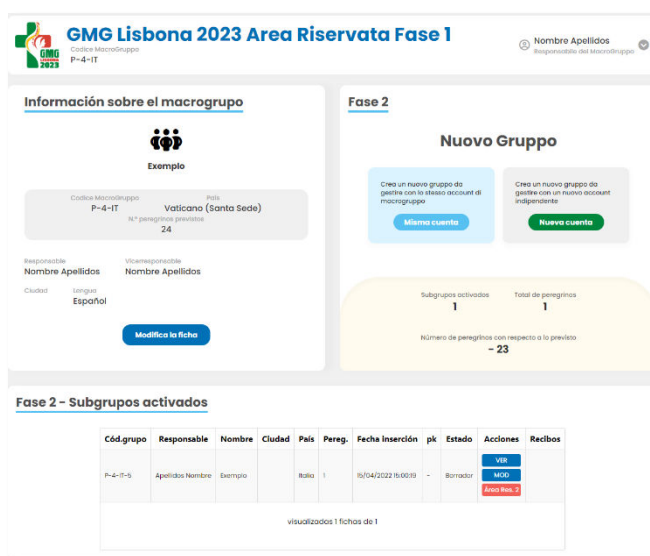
GMG LISBOA 2023

GMG Lisbona 2023 Area Riservata Fase 1
Codice MacroGruppo
P-4-IT

Nombre Apellidos
Responsabile del MacroGruppo

Información sobre el macrogrupo

Exemplo

Codice MacroGruppo
P-4-IT

Pais
Vaticano (Santa Sede)

N° peregrinos previstos
24

Responsable
Nombre Apellidos

Viceresponsable
Nombre Apellidos

Ciudad

Lengua
Español

Modifica la ficha

Fase 2

Nuovo Gruppo

Crea un nuovo gruppo da gestire con lo stesso account di macrogruppo

Misma cuenta

Crea un nuovo gruppo da gestire con un nuovo account indipendente

Nueva cuenta

Subgrupos activados
1

Total de peregrinos
1

Número de peregrinos con respecto a lo previsto
- 23

Fase 2 - Subgrupos activados

| Cód.grupo | Responsable | Nombre | Ciudad | País | Pereg. | Fecha inserción | pk | Estado | Acciones | Recibos |
|---|---|---|---|---|---|---|---|---|---|---|
| P-4-IT-5 | Apellidos Nombre | Exemplo | | Italia | 1 | 15/04/2022 15:00:19 | - | Borrador | VER MOD Área Res. 2 | |

visualizados 1 fichas de 1